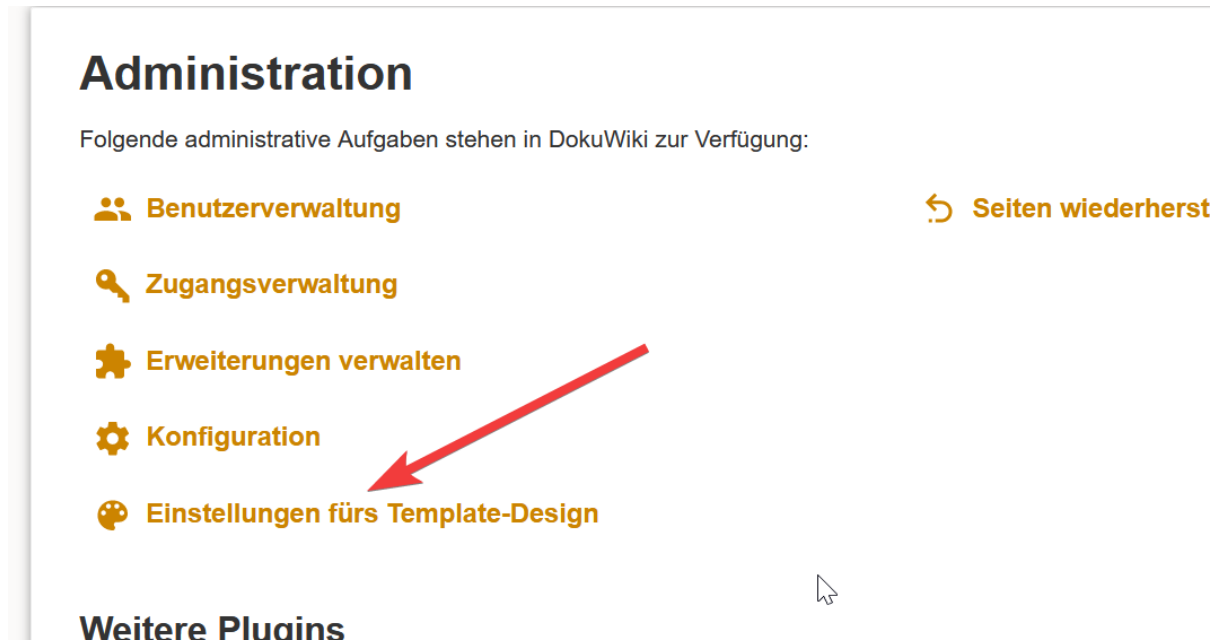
Administration

Folgende administrative Aufgaben stehen in DokuWiki zur Verfügung:

Benutzerverwaltung

Zugangsverwaltung

Erweiterungen verwalten

Konfiguration

Einstellungen fürs Template-Design

Seiten wiederherst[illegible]

Weitere Plugins